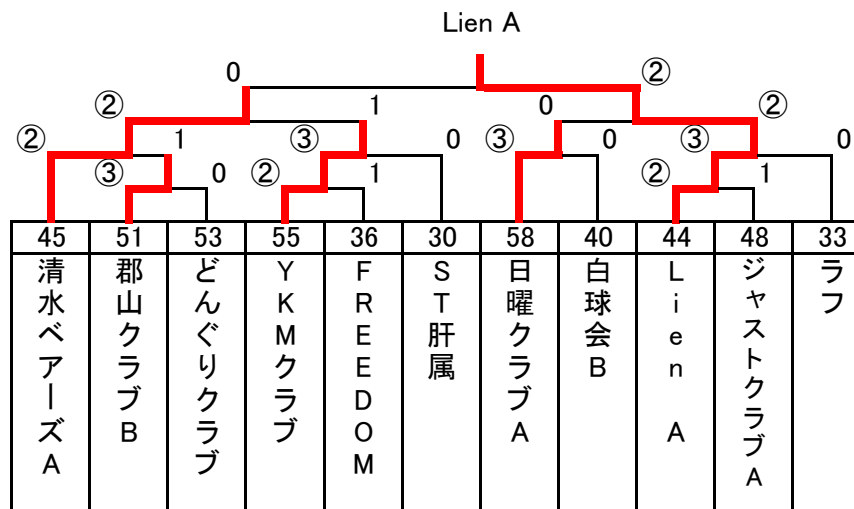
Lien A

0 ②

② 1 0 ②

② 1 ③ 0 ③ 0 ③ 0

③ 0 ② 1 ② 1

| 45 | 51 | 53 | 55 | 36 | 30 | 58 | 40 | 44 | 48 | 33 |
|---|---|---|---|---|---|---|---|---|---|---|
| 清水ベアーズA | 郡山クラブB | どんぐりクラブ | YKMクラブ | FREEDOM | ST肝属 | 日曜クラブA | 白球会B | Lien A | ジャストクラブA | ラフ |